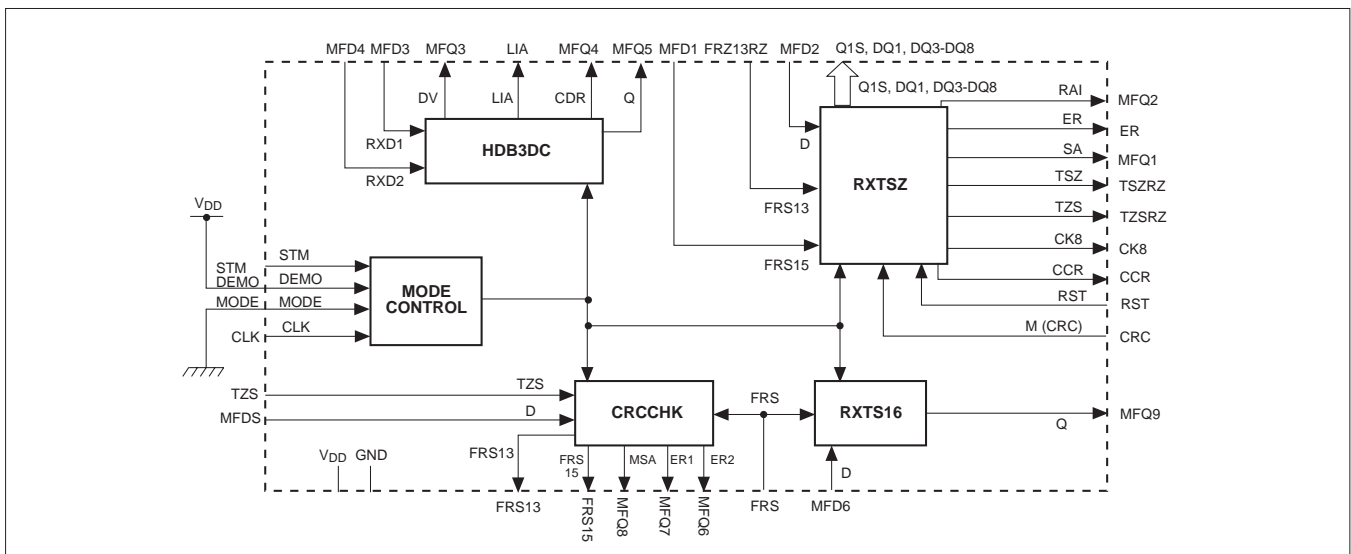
MFD4 MFD3 MFQ3 LIA MFQ4 MFQ5 MFD1 FRZ13RZ MFD2 Q1S, DQ1, DQ3-DQ8

DV LIA CDR Q

Q1S, DQ1, DQ3-DQ8

RXD1

HDB3DC

RXD2

D

RXTSZ

FRS13

FRS15

RAI MFQ2
ER ER
SA MFQ1
TSZ TSZRZ
TZS TZSRZ
CK8 CK8
CCR CCR
RST RST
M (CRC) CRC

$V_{DD}$

STM STM
DEMO DEMO
MODE MODE
CLK CLK

MODE CONTROL

TZS TZS
MFDS D

CRCCHK

FRS

RXTS16

Q MFQ9

FRS13

FRS 15 MSA ER1 ER2

$V_{DD}$ GND

FRS13 FRS15 MFQ8 MFQ7 MFQ6 FRS

D

MFD6